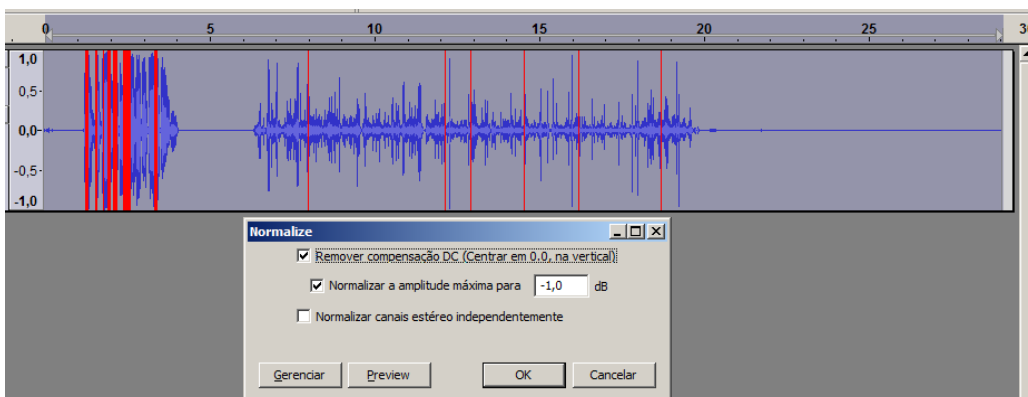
0 5 10 15 20 25 30

1,0
0,5
0,0
-0,5
-1,0

Normalize

Remover compensação DC (Centrar em 0.0, na vertical)

Normalizar a amplitude máxima para -1,0 dB

Normalizar canais estéreo independentemente

Gerenciar Preview OK Cancelar